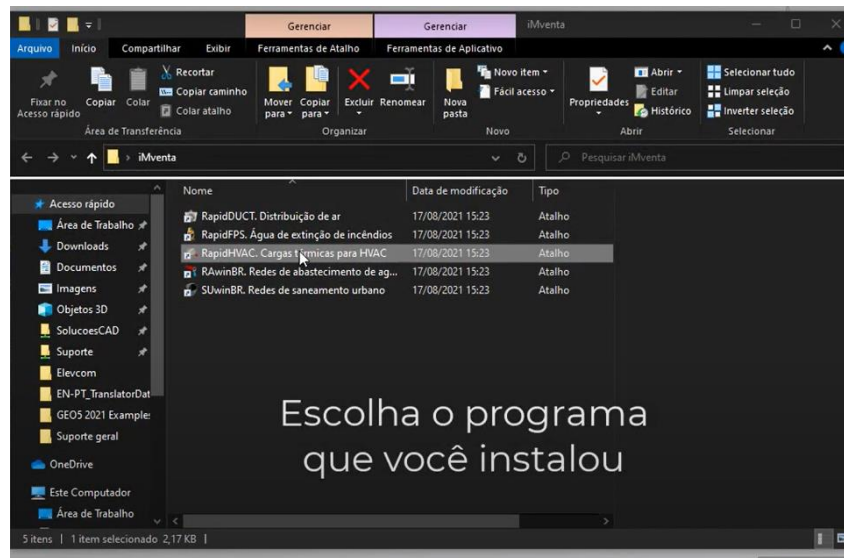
Gerenciar | Gerenciar | iMventa

Arquivo | Início | Compartilhar | Exibir | Ferramentas de Atalho | Ferramentas de Aplicativo

Fixar no Acesso rápido | Copiar | Colar | Recortar | Copiar caminho | Colar atalho
Área de Transferência

Mover para | Copiar para | Excluir | Renomear
Organizar

Nova pasta | Novo item | Fácil acesso
Novo

Propriedades | Abrir | Editar | Histórico
Abrir

Selecionar tudo | Limpar seleção | Inverter seleção
Selecionar

iMventa | Pesquisar iMventa

Acesso rápido
Área de Trabalho
Downloads
Documentos
Imagens
Objetos 3D
SolucoesCAD
Suporte
Elevcom
EN-PT_TranslatorDat
GEO5 2021 Examples
Suporte geral
OneDrive
Este Computador
Área de Trabalho

| Nome | Data de modificação | Tipo |
|---|---|---|
| RapidDUCT. Distribuição de ar | 17/08/2021 15:23 | Atalho |
| RapidFPS. Água de extinção de incêndios | 17/08/2021 15:23 | Atalho |
| RapidHVAC. Cargas térmicas para HVAC | 17/08/2021 15:23 | Atalho |
| RAwinBR. Redes de abastecimento de ag... | 17/08/2021 15:23 | Atalho |
| SUwinBR. Redes de saneamento urbano | 17/08/2021 15:23 | Atalho |

Escolha o programa que você instalou

5 itens | 1 item selecionado 2,17 KB |